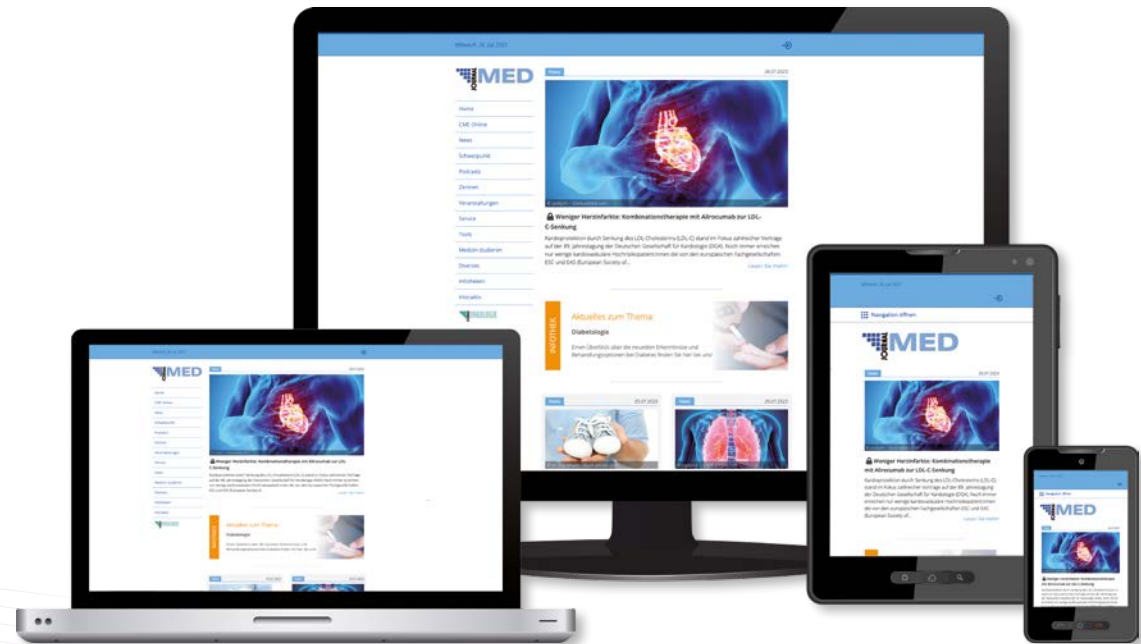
Mittwoch, 26. Juli 2023

JOURNAL MED

Home
CME Online
News
Schwerpunkt
Podcasts
Zentren
Veranstaltungen
Service
Tools
Medizin studieren
Diverses
Infotheken
Infotalkin

News 26.07.2023

Weniger Herzinfarkte: Kombinationstherapie mit Alirocumab zur LDL-C-Senkung

Kardioprotektion durch Senkung des LDL-Cholesterins (LDL-C) stand im Fokus zahlreicher Vorträge auf der 89. Jahrestagung der Deutschen Gesellschaft für Kardiologie (DGK). Noch immer erreichen nur wenige kardiovaskuläre Hochrisikopatient:innen die von den europäischen Fachgesellschaften ESC und EAS (European Society of...

Lesen Sie mehr!

INFOTHEK

Aktuelles zum Thema

Diabetologie

Einen Überblick über die neuesten Erkenntnisse und Behandlungsoptionen bei Diabetes finden Sie hier bei uns!

News 25.07.2023

News 25.07.2023

Navigation öffnen

JOURNAL MED

News 26.07.2023

Weniger Herzinfarkte: Kombinationstherapie mit Alirocumab zur LDL-C-Senkung

Kardioprotektion durch Senkung des LDL-Cholesterins (LDL-C) stand im Fokus zahlreicher Vorträge auf der 89. Jahrestagung der Deutschen Gesellschaft für Kardiologie (DGK). Noch immer erreichen nur wenige kardiovaskuläre Hochrisikopatient:innen die von den europäischen Fachgesellschaften ESC und EAS (European Society of...

Lesen Sie mehr!

Navigation öffnen

JOURNAL MED

Weniger Herzinfarkte: Kombinationstherapie mit Alirocumab zur LDL-C-Senkung